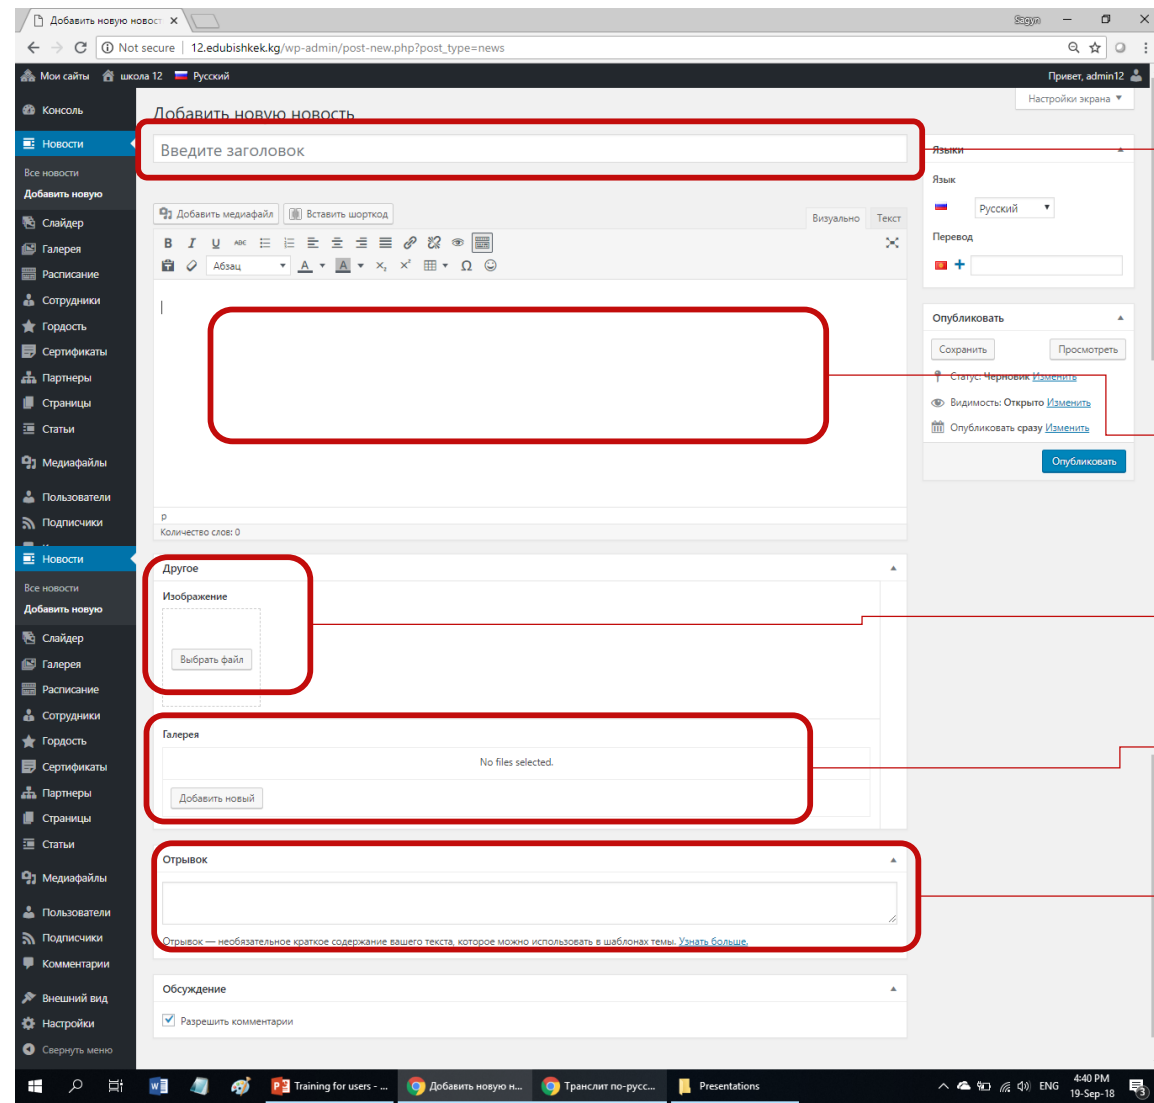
Добавить новую новост ×

Sagyn

Not secure | 12.edubishkek.kg/wp-admin/post-new.php?post_type=news

Мои сайты  школа 12  Русский

Привет, admin12

Консоль

Новости

Все новости

Добавить новую

Слайдер

Галерея

Расписание

Сотрудники

Гордость

Сертификаты

Партнеры

Страницы

Статьи

Медиафайлы

Пользователи

Подписчики

Новости

Все новости

Добавить новую

Слайдер

Галерея

Расписание

Сотрудники

Гордость

Сертификаты

Партнеры

Страницы

Статьи

Медиафайлы

Пользователи

Подписчики

Комментарии

Внешний вид

Настройки

Свернуть меню

Настройки экрана ▼

Добавить новую новость

Введите заголовок

Добавить медиафайл  Вставить шорткод

Визуально  Текст

Абзац

p

Количество слов: 0

Языки

Язык

Русский

Перевод

Опубликовать

Сохранить  Просмотреть

Статус: Черновик Изменить

Видимость: Открыто Изменить

Опубликовать сразу Изменить

Опубликовать

Другое

Изображение

Выбрать файл

Галерея

No files selected.

Добавить новый

Отрывок

Отрывок — необязательное краткое содержание вашего текста, которое можно использовать в шаблонах темы. Узнать больше.

Обсуждение

Разрешить комментарии

Training for users - ...  Добавить новую н...  Транслит по-русс...  Presentations

ENG  4:40 PM  19-Sep-18  3